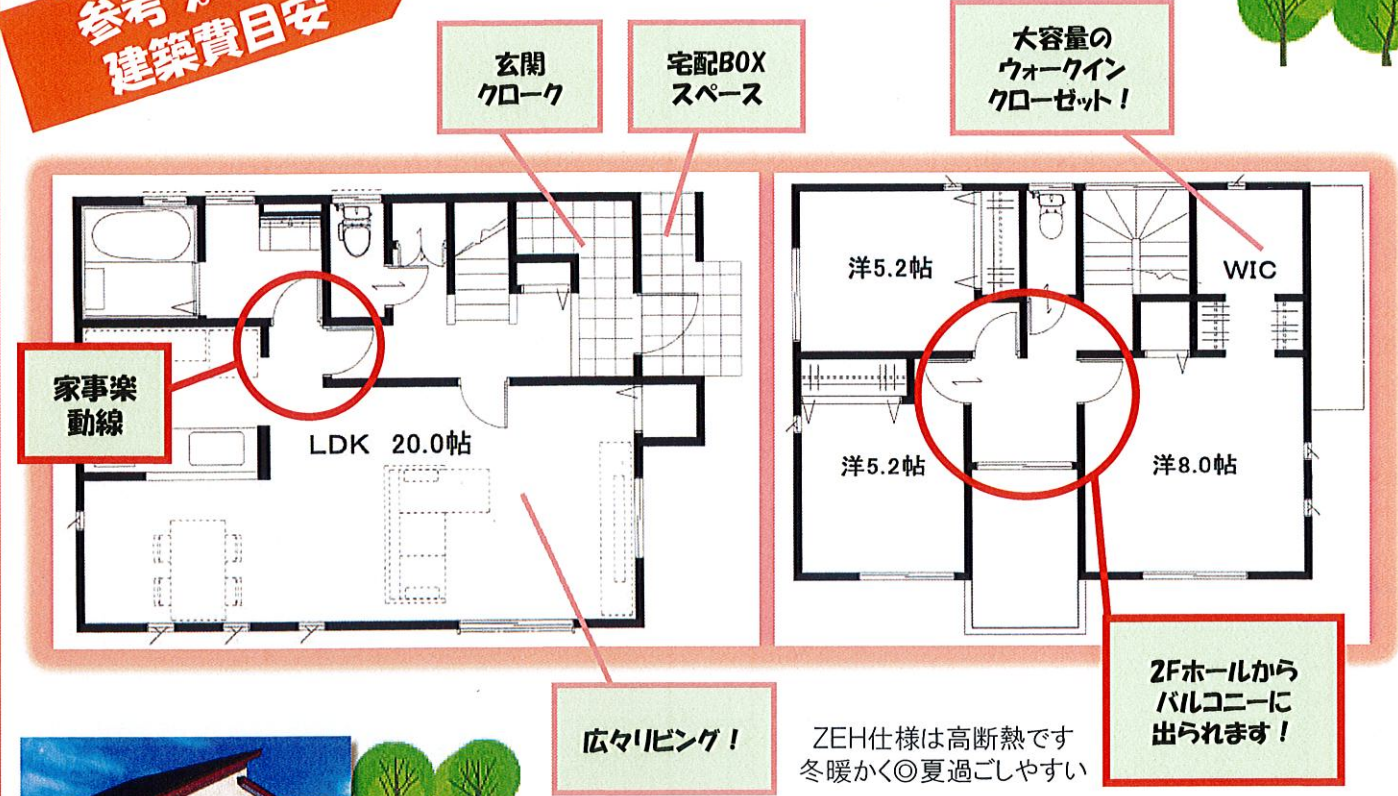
参考 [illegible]
建築費目安

玄関
クローク

宅配BOX
スペース

大容量の
ウォークイン
クローゼット！

家事楽
動線

LDK 20.0帖

洋5.2帖

WIC

洋5.2帖

洋8.0帖

2Fホールから
バルコニーに
出られます！

広々リビング！

ZEH仕様は高断熱です
冬暖かく◎夏過ごしやすい